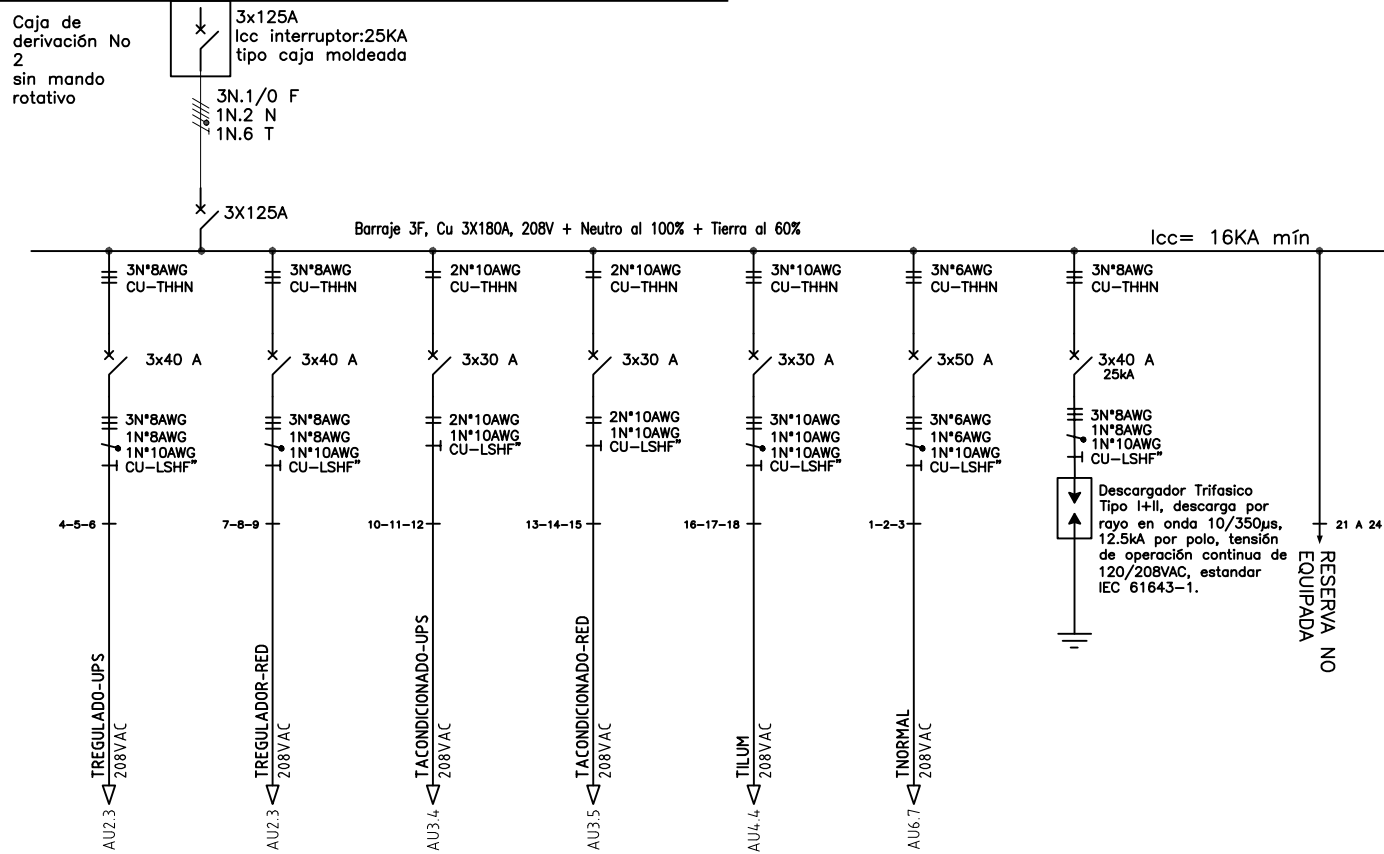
Caja de derivación No 2 sin mando rotativo

3x125A
Icc interruptor:25KA
tipo caja moldeada

3N.1/0 F
1N.2 N
1N.6 T

3X125A

Barraje 3F, Cu 3X180A, 208V + Neutro al 100% + Tierra al 60%

Icc= 16KA mín

3N°8AWG
CU-THHN

3x40 A

3N°8AWG
1N°8AWG
1N°10AWG
CU-LSHF"

4-5-6

TREGULADO-UPS
208VAC
AU2.3

3N°8AWG
CU-THHN

3x40 A

3N°8AWG
1N°8AWG
1N°10AWG
CU-LSHF"

7-8-9

TREGULADOR-RED
208VAC
AU2.3

2N°10AWG
CU-THHN

3x30 A

2N°10AWG
1N°10AWG
CU-LSHF"

10-11-12

TACONDICIONADO-UPS
208VAC
AU3.4

2N°10AWG
CU-THHN

3x30 A

2N°10AWG
1N°10AWG
CU-LSHF"

13-14-15

TACONDICIONADO-RED
208VAC
AU3.5

3N°10AWG
CU-THHN

3x30 A

3N°10AWG
1N°10AWG
1N°10AWG
CU-LSHF"

16-17-18

TILUM
208VAC
AU4.4

3N°6AWG
CU-THHN

3x50 A

3N°6AWG
1N°6AWG
1N°10AWG
CU-LSHF"

1-2-3

TNORMAL
208VAC
AU6.7

3N°8AWG
CU-THHN

3x40 A
25kA

3N°8AWG
1N°8AWG
1N°10AWG
CU-LSHF"

Descargador Trifasico Tipo I+II, descarga por rayo en onda 10/350µs, 12.5kA por polo, tensión de operación continua de 120/208VAC, estandar IEC 61643-1.

21 A 24

RESERVA NO EQUIPADA